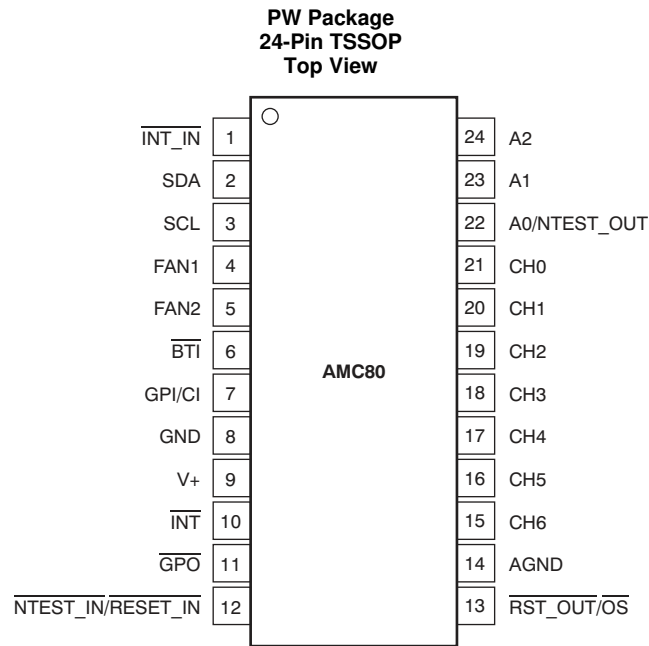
PW Package
24-Pin TSSOP
Top View

$\overline{\text{INT\_IN}}$ 1
SDA 2
SCL 3
FAN1 4
FAN2 5
$\overline{\text{BTI}}$ 6
GPI/CI 7
GND 8
V+ 9
$\overline{\text{INT}}$ 10
$\overline{\text{GPO}}$ 11
$\overline{\text{NTEST\_IN}}/\overline{\text{RESET\_IN}}$ 12

AMC80

24 A2
23 A1
22 A0/NTEST_OUT
21 CH0
20 CH1
19 CH2
18 CH3
17 CH4
16 CH5
15 CH6
14 AGND
13 $\overline{\text{RST\_OUT}}/\overline{\text{OS}}$